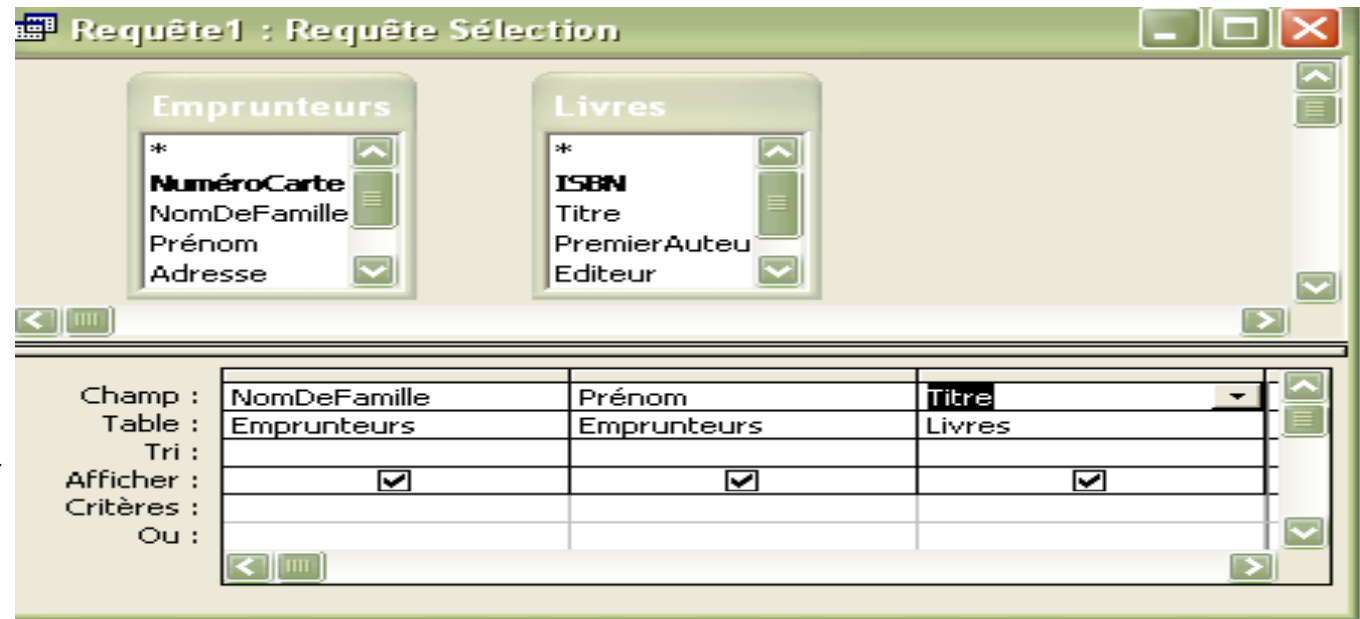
Requête1 : Requête Sélection

Emprunteurs
*
NuméroCarte
NomDeFamille
Prénom
Adresse

Livres
*
ISBN
Titre
PremierAuteu
Editeur

| | | | |
|---|---|---|---|
| Champ : | NomDeFamille | Prénom | Titre |
| Table : | Emprunteurs | Emprunteurs | Livres |
| Tri : | | | |
| Afficher : | ☑ | ☑ | ☑ |
| Critères : | | | |
| Ou : | | | |